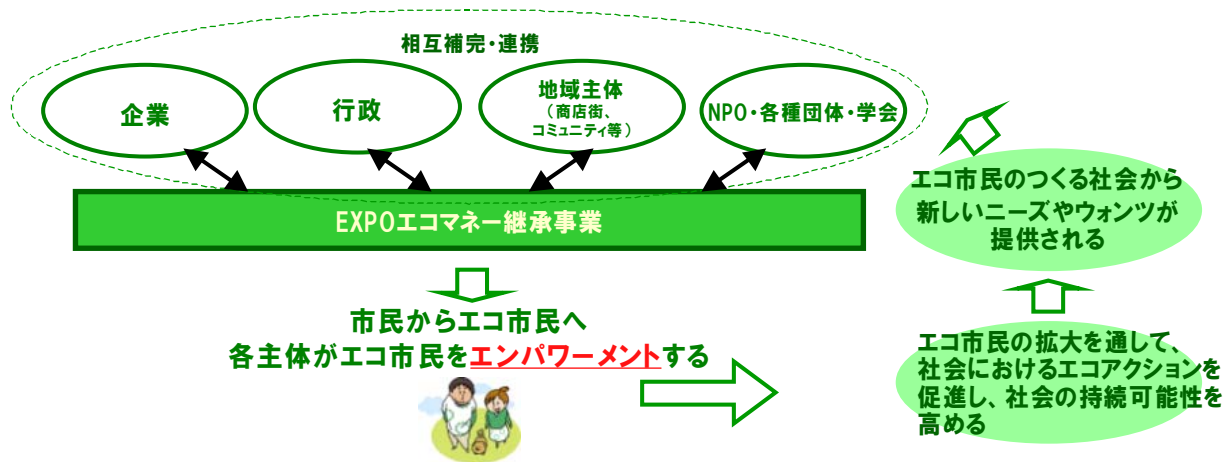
相互補完・連携

企業

行政

地域主体
（商店街、コミュニティ等）

NPO・各種団体・学会

EXPOエコマネー継承事業

市民からエコ市民へ
各主体がエコ市民をエンパワーメントする

エコ市民の拡大を通して、社会におけるエコアクションを促進し、社会の持続可能性を高める

エコ市民のつくる社会から新しいニーズやウォンツが提供される